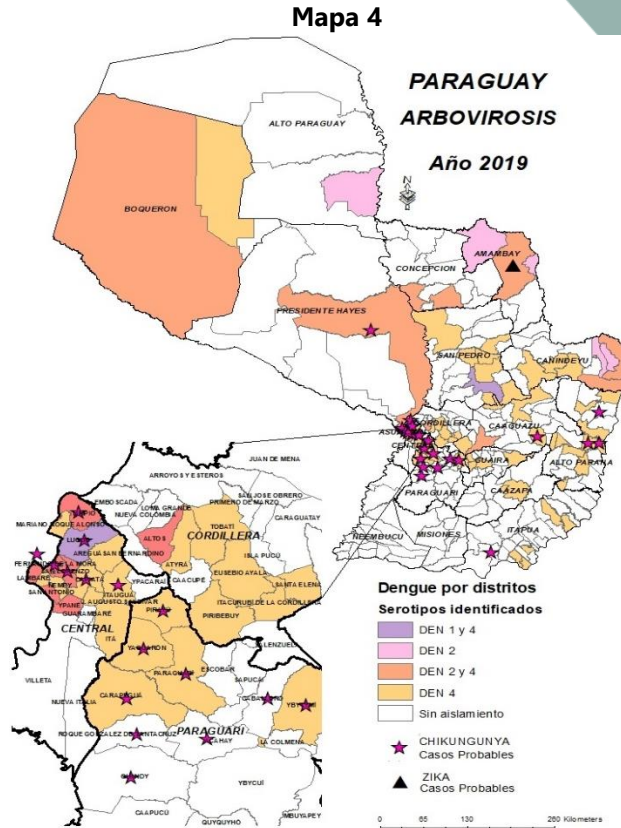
Mapa 4

PARAGUAY
ARBOVIROSIS
Año 2019

ALTO PARAGUAY
BOQUERON
N
AMAMBAY
CONCEPCION
PRESIDENTE HAYES
SAN PEDRO
CANINDEYU
CORDILLERA
ASUNCION
CENTRAL
CAAGUAZU
GUAIRA
ALTO PARANA
PARAGUARI
CAAZAPA
ITAPUA
ÑEEMBUCU
MISIONES

ARROYOS Y ESTEROS
JUAN DE MENA
EMBOSCADA
LOMA GRANDE
NUEVA COLOMBIA
SAN JOSE OBRERO
PRIMERO DE MARZO
CARAGUATAY
TOBATI
CORDILLERA
MARIANO ROQUE ALONSO
LUQUE
AREGUA
SAN BERNARDINO
ALTOS
ATYRA
ISLA PUCU
FERNANDO DE LA MORA
LAMBARE
SAN LORENZO
ÑEMBY
SAN ANTONIO
YPANE
GUARAMBARE
J. AUGUSTO SALDIVAR
ITAUGUA
YPACARAI
CAACUPE
EUSEBIO AYALA
SANTA ELENA
ITACURUBI DE LA CORDILLERA
PIRIBEBUY
CENTRAL
ITA
PIRAYU
YAGUARON
PARAGUARI
ESCOBAR
VALENZUELA
SAPUCAI
TEBICUARY
YBYTIMI
VILLETA
NUEVA ITALIA
CARAPEGUA
ROQUE GONZALEZ DE SANTACRUZ
ACAHAY
LA COLMENA
PARAGUARI
QUIINDY
YBYCUI
CAAPUCU
QUYQUYHO

Dengue por distritos
Serotipos identificados
DEN 1 y 4
DEN 2
DEN 2 y 4
DEN 4
Sin aislamiento
CHIKUNGUNYA Casos Probables
ZIKA Casos Probables

0 65 130 260 Kilometers